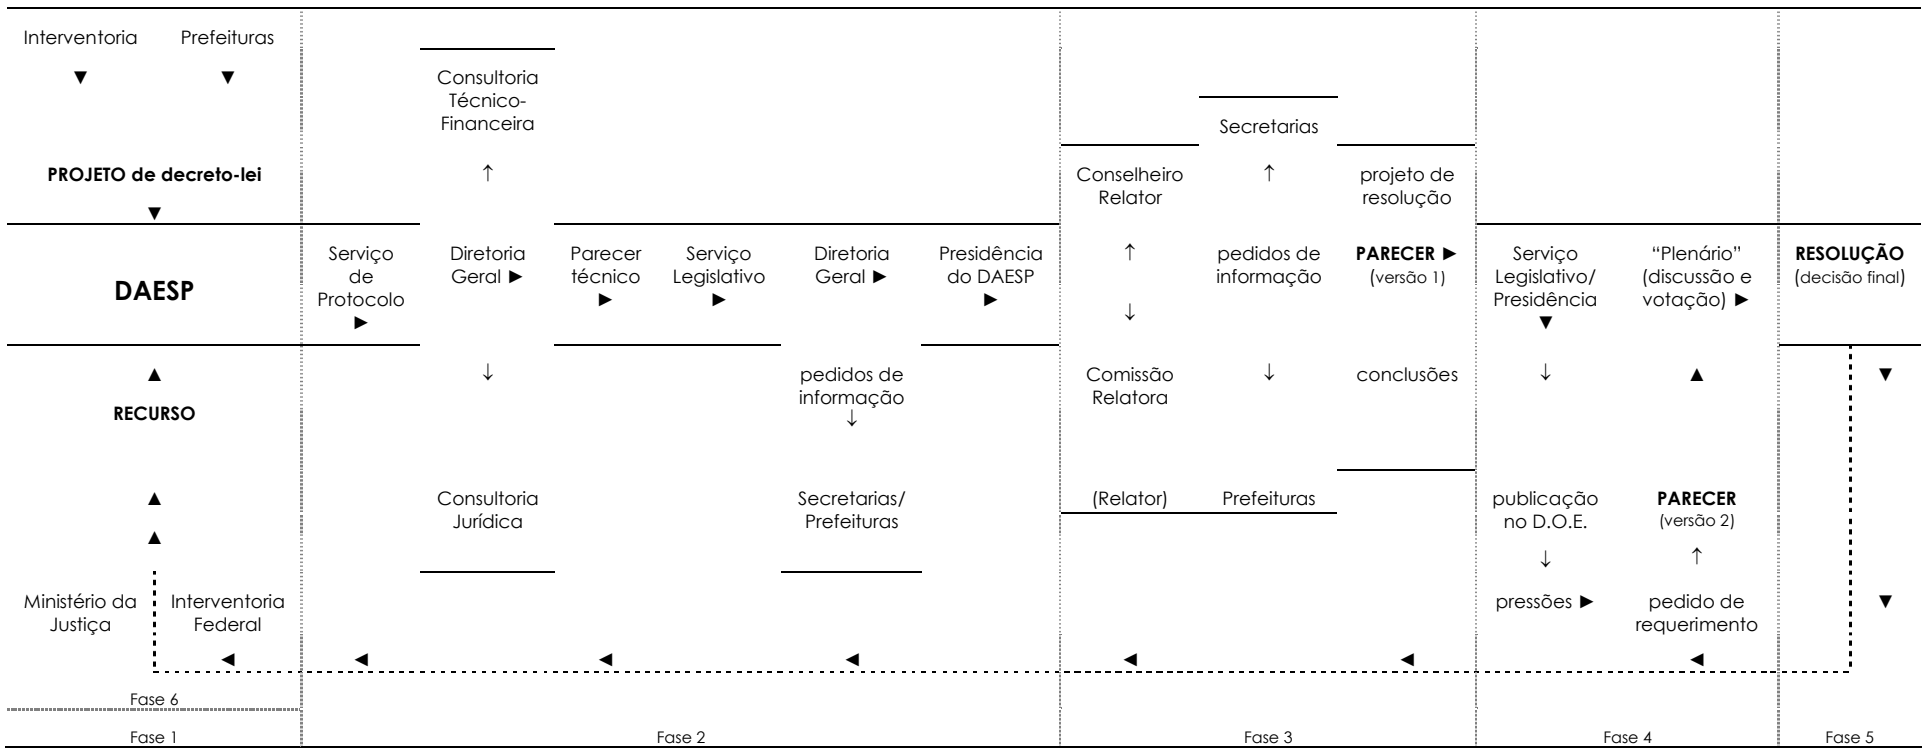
Interventoria ▼ Prefeituras ▼

PROJETO de decreto-lei ▼

DAESP

▲

RECURSO

▲

▲

Ministério da Justiça

Interventoria Federal

◄

Fase 6

Fase 1

Consultoria Técnico-Financeira

↑

Serviço de Protocolo ►

Diretoria Geral ►

↓

Consultoria Jurídica

Parecer técnico ►

Serviço Legislativo ►

Diretoria Geral ►

pedidos de informação ↓

Secretarias/ Prefeituras

Presidência do DAESP ►

◄ ◄ ◄

Fase 2

Conselheiro Relator

↑

↓

Comissão Relatora

(Relator)

Secretarias

↑

pedidos de informação

↓

Prefeituras

projeto de resolução

PARECER ► (versão 1)

conclusões

◄ ◄

Fase 3

Serviço Legislativo/ Presidência ▼

↓

publicação no D.O.E.

↓

pressões ►

"Plenário" (discussão e votação) ►

▲

PARECER (versão 2)

↑

pedido de requerimento

◄

Fase 4

RESOLUÇÃO (decisão final)

▼

▼

Fase 5